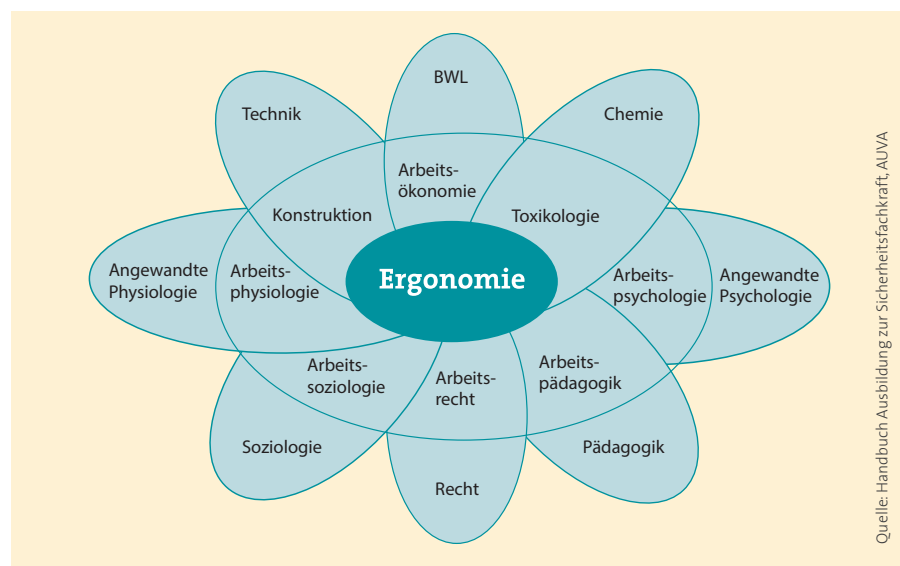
BWL

Technik

Chemie

Arbeitsökonomie

Konstruktion

Toxikologie

Angewandte Physiologie

Arbeitsphysiologie

Ergonomie

Arbeitspsychologie

Angewandte Psychologie

Arbeitssoziologie

Arbeitsrecht

Arbeitspädagogik

Soziologie

Pädagogik

Recht

Quelle: Handbuch Ausbildung zur Sicherheitsfachkraft, AUVA